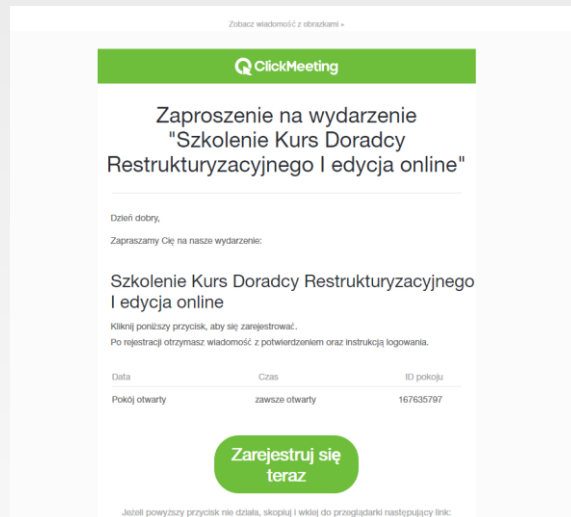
Zobacz wiadomość z obrazkami »

ClickMeeting

Zaproszenie na wydarzenie "Szkolenie Kurs Doradcy Restrukturyzacyjnego I edycja online"

Dzień dobry,

Zapraszamy Cię na nasze wydarzenie:

Szkolenie Kurs Doradcy Restrukturyzacyjnego I edycja online

Kliknij poniższy przycisk, aby się zarejestrować.
Po rejestracji otrzymasz wiadomość z potwierdzeniem oraz instrukcją logowania.

| Data | Czas | ID pokoju |
|---|---|---|
| Pokój otwarty | zawsze otwarty | 167635797 |

Zarejestruj się teraz

Jeżeli powyższy przycisk nie działa, skopiuj i wklej do przeglądarki następujący link: